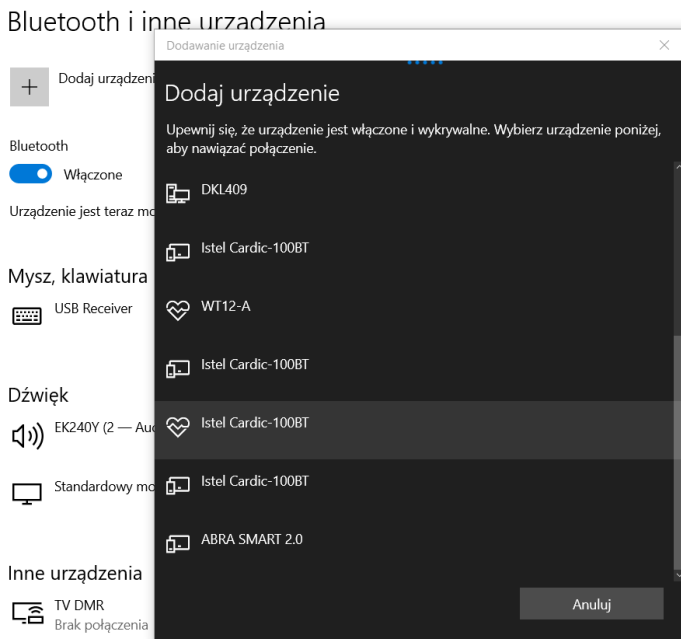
Bluetooth i inne urządzenia

Dodaj urządzeni

Bluetooth

Włączone

Urządzenie jest teraz mo

Mysz, klawiatura

USB Receiver

Dźwięk

EK240Y (2 — Au

Standardowy mo

Inne urządzenia

TV DMR
Brak połączenia

Dodawanie urządzenia

Dodaj urządzenie

Upewnij się, że urządzenie jest włączone i wykrywalne. Wybierz urządzenie poniżej, aby nawiązać połączenie.

DKL409

Istel Cardic-100BT

WT12-A

Istel Cardic-100BT

Istel Cardic-100BT

Istel Cardic-100BT

ABRA SMART 2.0

Anuluj